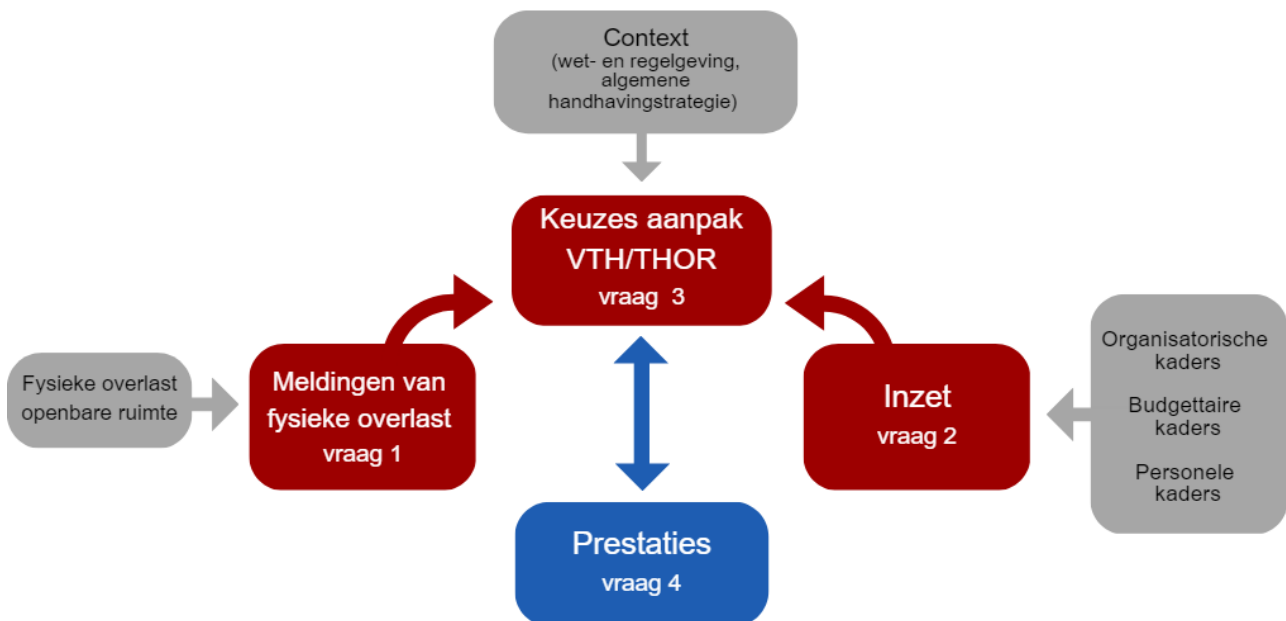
Context
(wet- en regelgeving, algemene handhavingstrategie)

Keuzes aanpak VTH/THOR
vraag 3

Fysieke overlast openbare ruimte

Meldingen van fysieke overlast
vraag 1

Inzet
vraag 2

Organisatorische kaders

Budgettaire kaders

Personele kaders

Prestaties
vraag 4